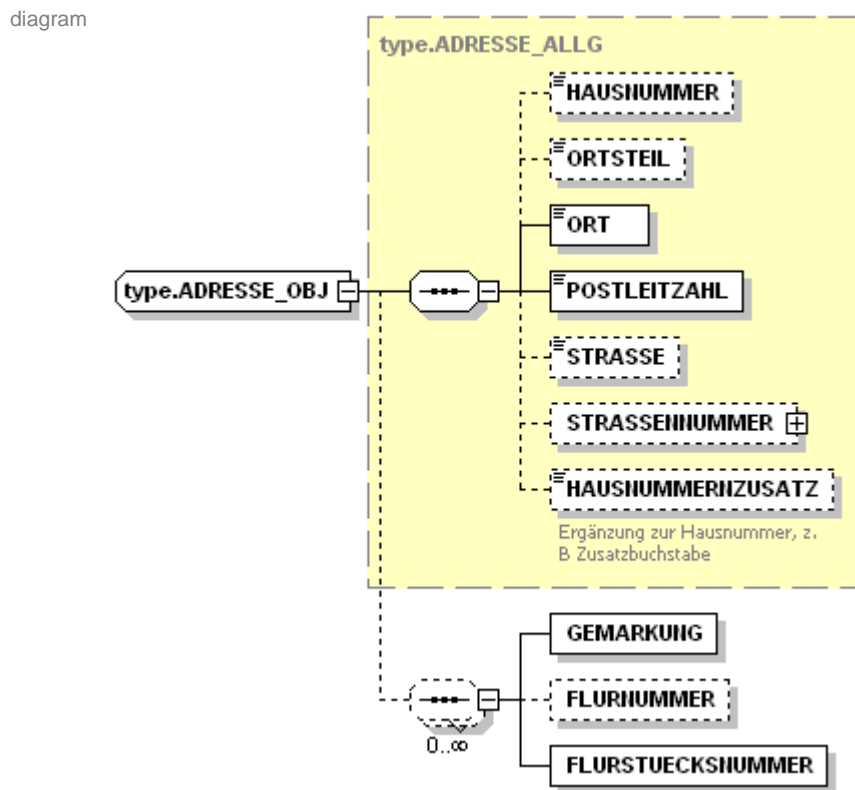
diagram

type.ADRESSE_ALLG

HAUSNUMMER

ORTSTEIL

ORT

POSTLEITZAHL

STRASSE

STRASSENNUMMER

HAUSNUMMERNZUSATZ

Ergänzung zur Hausnummer, z. B Zusatzbuchstabe

type.ADRESSE_OBJ

GEMARKUNG

FLURNUMMER

FLURSTUECKSNUMMER

0..∞